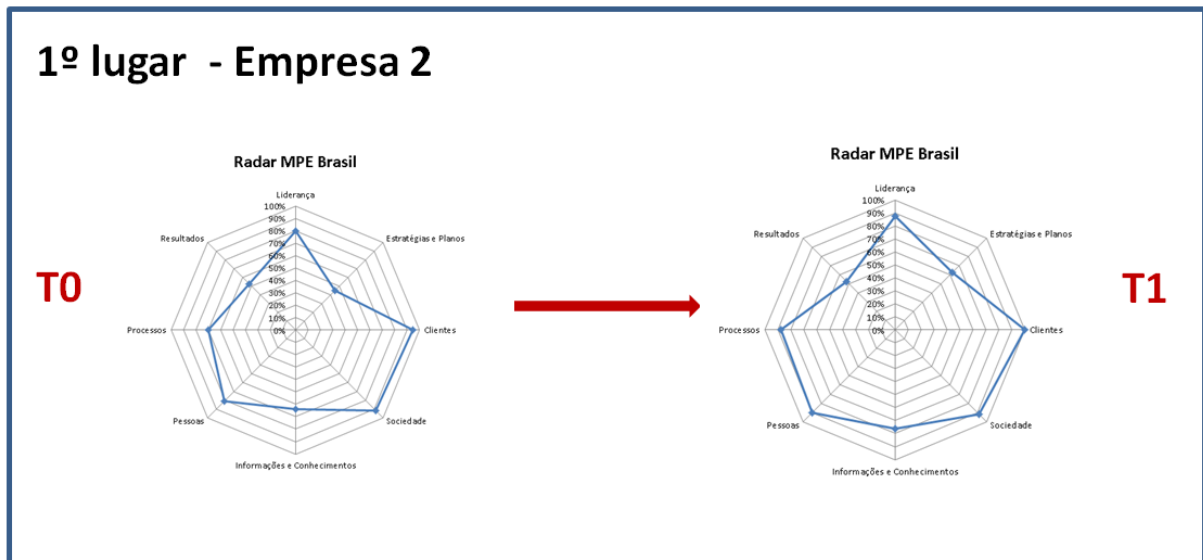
1º lugar - Empresa 2

T0

Radar MPE Brasil

Liderança
100%
90%
80%
70%
60%
50%
40%
30%
20%
10%
0%
Estratégias e Planos
Clientes
Sociedade
Informações e Conhecimentos
Pessoas
Processos
Resultados

T1

Radar MPE Brasil

Liderança
100%
90%
80%
70%
60%
50%
40%
30%
20%
10%
0%
Estratégias e Planos
Clientes
Sociedade
Informações e Conhecimentos
Pessoas
Processos
Resultados